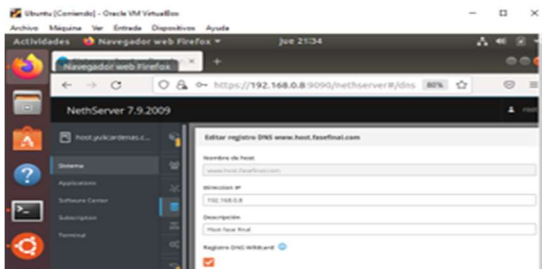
Ubuntu [Corriendo] - Oracle VM VirtualBox
Archivo Máquina Ver Entrada Dispositivos Ayuda
Actividades Navegador web Firefox ▾ jue 21:34
Navegador web Firefox
https://192.168.0.8:9090/nethserver#/dns 80%
NethServer 7.9.2009
host.pulcardenas.c...
Sistema
Applications
Software Center
Subscription
Terminal
Editar registro DNS www.host.fasefinal.com
Nombre de host
www.host.fasefinal.com
Dirección IP
192.168.0.8
Descripción
Host fase final
Registro DNS Wildcard